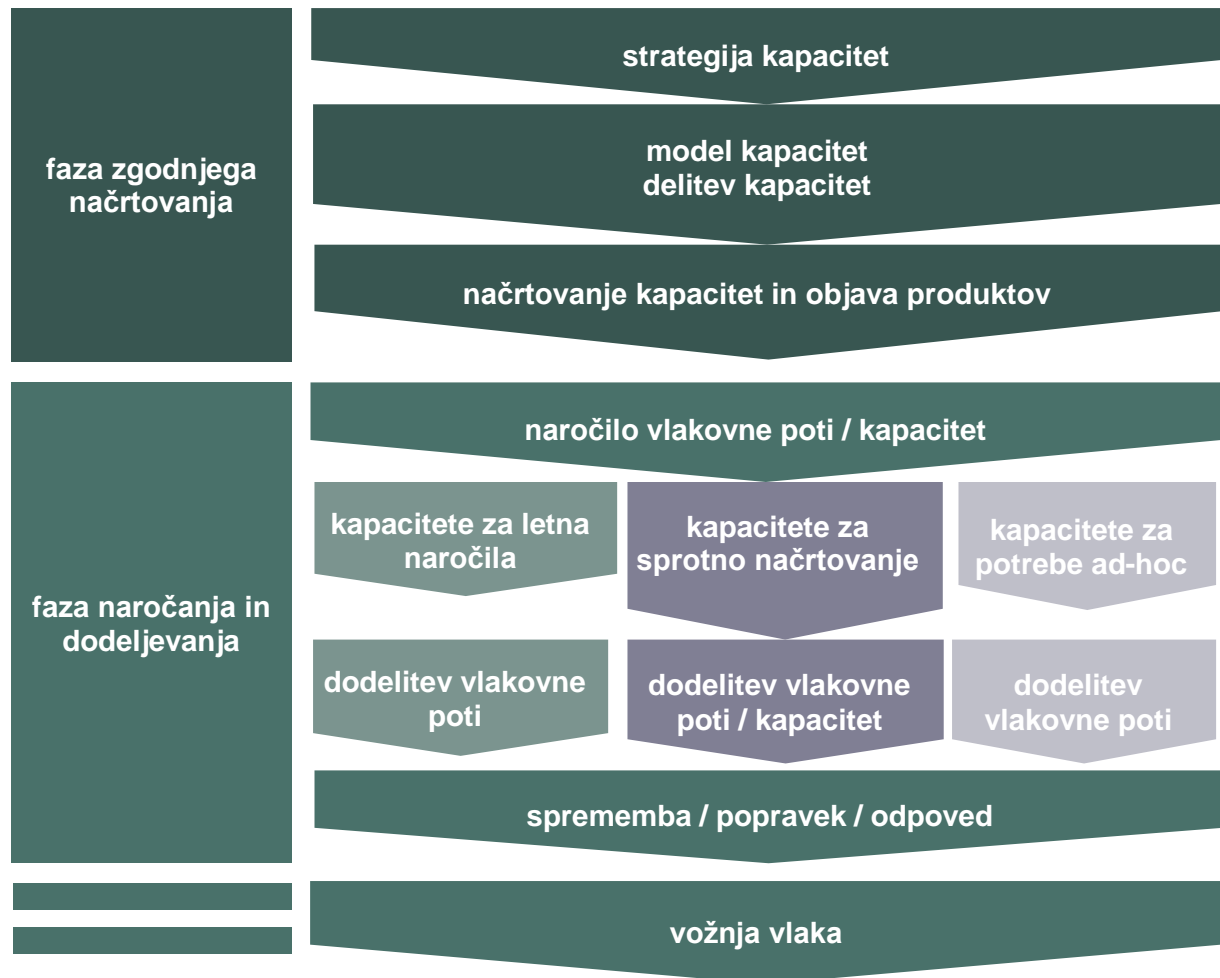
faza zgodnjega načrtovanja

strategija kapacitet

model kapacitet
delitev kapacitet

načrtovanje kapacitet in objava produktov

faza naročanja in dodeljevanja

naročilo vlakovne poti / kapacitet

kapacitete za letna naročila

kapacitete za sprotno načrtovanje

kapacitete za potrebe ad-hoc

dodelitev vlakovne poti

dodelitev vlakovne poti / kapacitet

dodelitev vlakovne poti

sprememba / popravek / odpoved

vožnja vlaka